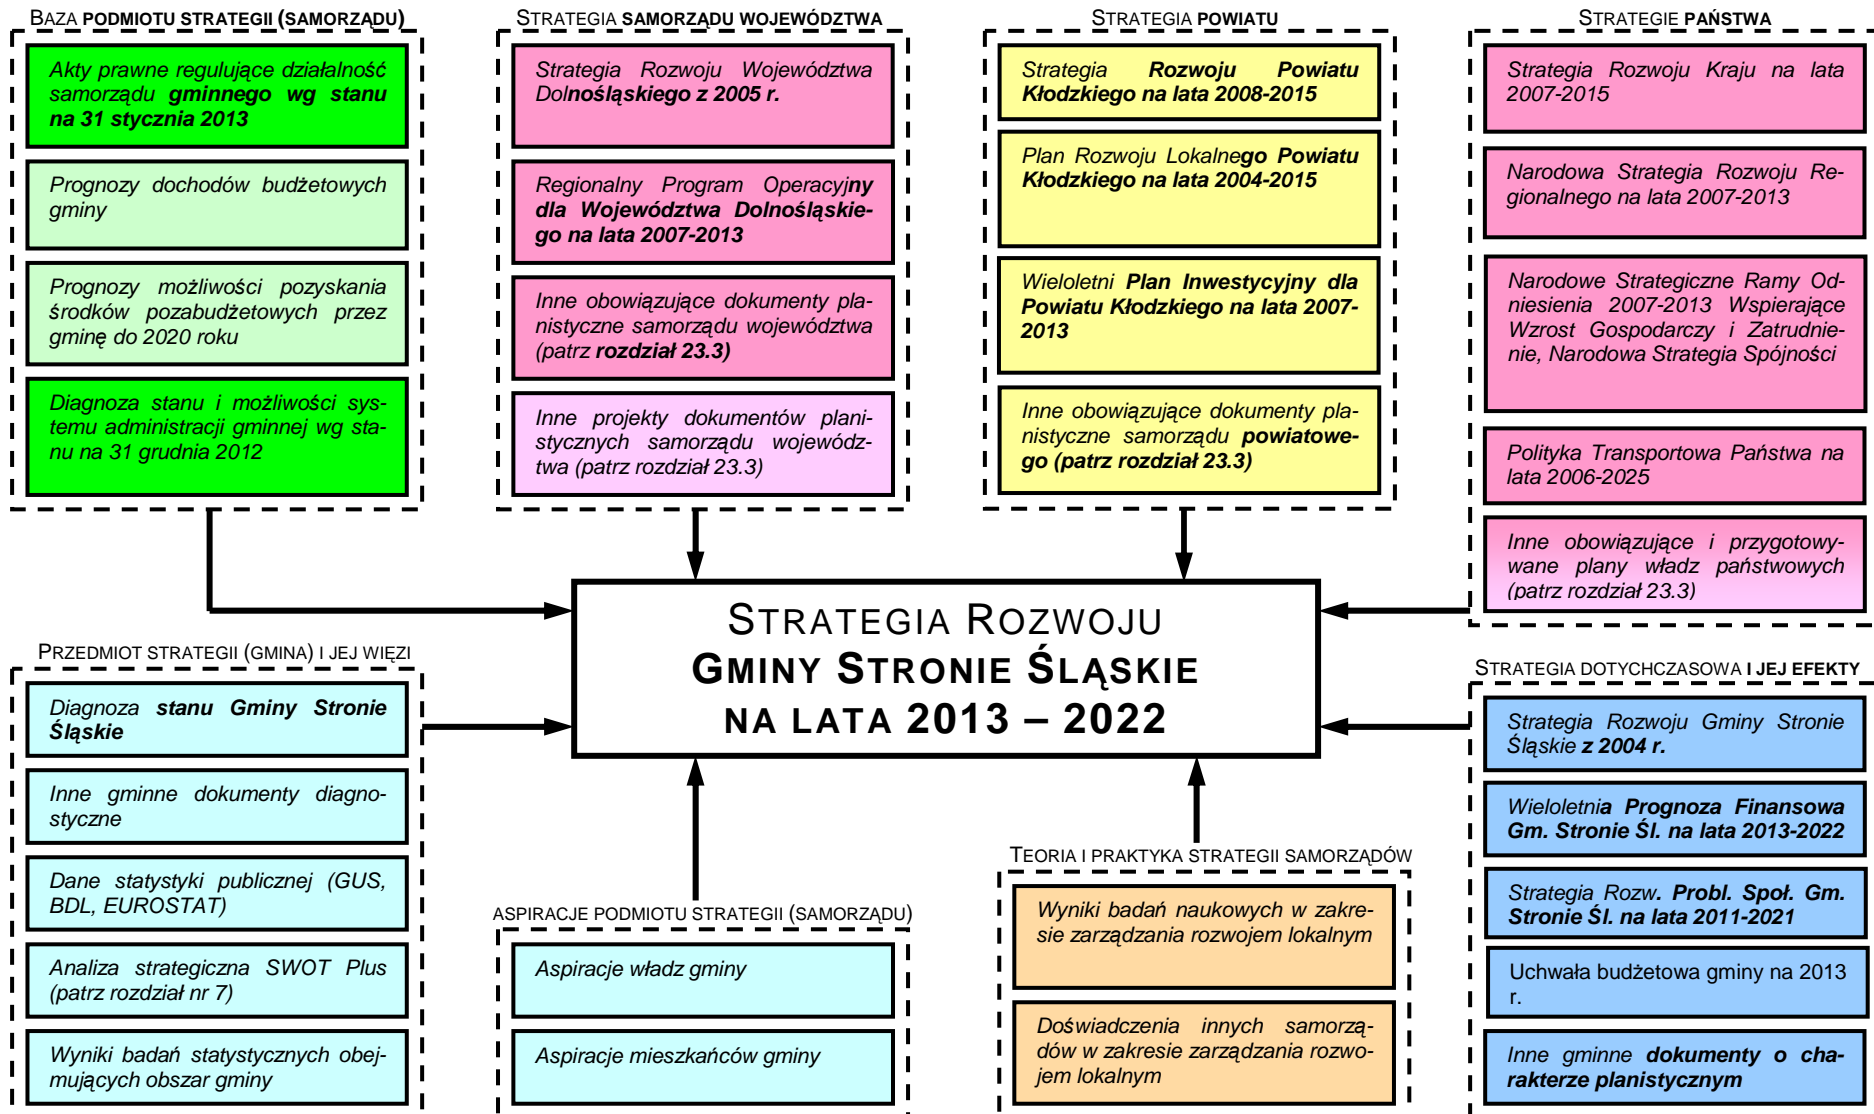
BAZA PODMIOTU STRATEGII (SAMORZĄDU)

Akty prawne regulujące działalność samorządu gminnego wg stanu na 31 stycznia 2013

Prognozy dochodów budżetowych gminy

Prognozy możliwości pozyskania środków pozabudżetowych przez gminę do 2020 roku

Diagnoza stanu i możliwości systemu administracji gminnej wg stanu na 31 grudnia 2012

STRATEGIA SAMORZĄDU WOJEWÓDZTWA

Strategia Rozwoju Województwa Dolnośląskiego z 2005 r.

Regionalny Program Operacyjny dla Województwa Dolnośląskiego na lata 2007-2013

Inne obowiązujące dokumenty planistyczne samorządu województwa (patrz rozdział 23.3)

Inne projekty dokumentów planistycznych samorządu województwa (patrz rozdział 23.3)

STRATEGIA POWIATU

Strategia Rozwoju Powiatu Kłodzkiego na lata 2008-2015

Plan Rozwoju Lokalnego Powiatu Kłodzkiego na lata 2004-2015

Wieloletni Plan Inwestycyjny dla Powiatu Kłodzkiego na lata 2007-2013

Inne obowiązujące dokumenty planistyczne samorządu powiatowego (patrz rozdział 23.3)

STRATEGIE PAŃSTWA

Strategia Rozwoju Kraju na lata 2007-2015

Narodowa Strategia Rozwoju Regionalnego na lata 2007-2013

Narodowe Strategiczne Ramy Odniesienia 2007-2013 Wspierające Wzrost Gospodarczy i Zatrudnienie, Narodowa Strategia Spójności

Polityka Transportowa Państwa na lata 2006-2025

Inne obowiązujące i przygotowywane plany władz państwowych (patrz rozdział 23.3)

STRATEGIA ROZWOJU
GMINY STRONIE ŚLĄSKIE
NA LATA 2013 – 2022

PRZEDMIOT STRATEGII (GMINA) I JEJ WIĘZI

Diagnoza stanu Gminy Stronie Śląskie

Inne gminne dokumenty diagnostyczne

Dane statystyki publicznej (GUS, BDL, EUROSTAT)

Analiza strategiczna SWOT Plus (patrz rozdział nr 7)

Wyniki badań statystycznych obejmujących obszar gminy

ASPIRACJE PODMIOTU STRATEGII (SAMORZĄDU)

Aspiracje władz gminy

Aspiracje mieszkańców gminy

TEORIA I PRAKTYKA STRATEGII SAMORZĄDÓW

Wyniki badań naukowych w zakresie zarządzania rozwojem lokalnym

Doświadczenia innych samorządów w zakresie zarządzania rozwojem lokalnym

STRATEGIA DOTYCHCZASOWA I JEJ EFEKTY

Strategia Rozwoju Gminy Stronie Śląskie z 2004 r.

Wieloletnia Prognoza Finansowa Gm. Stronie Śl. na lata 2013-2022

Strategia Rozw. Probl. Społ. Gm. Stronie Śl. na lata 2011-2021

Uchwała budżetowa gminy na 2013 r.

Inne gminne dokumenty o charakterze planistycznym